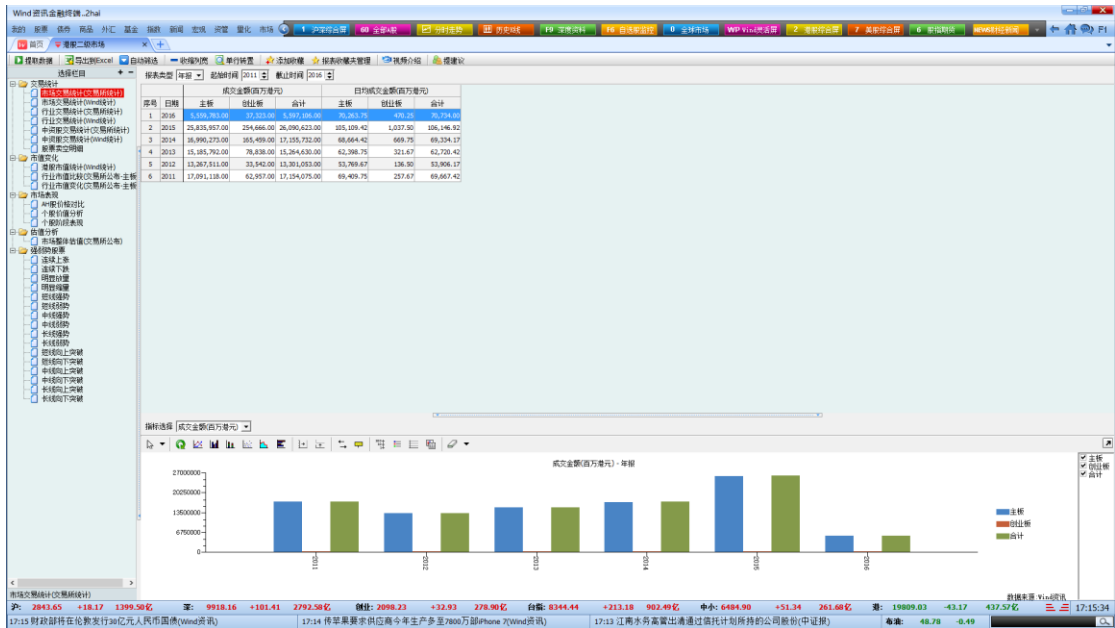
Wind资讯金融终端..Zhai

我的 股票 债券 商品 外汇 基金 指数 新闻 宏观 资管 量化 市场

1 沪深综合屏 60 全部A股 分时走势 历史K线 F9 深度资料 F6 自选股监控 0 全球市场 WP Wind资讯屏 2 港股综合屏 7 美股综合屏 6 新指期货 NEWS财经新闻

首页 港股二级市场

提取数据 导出到Excel 自动筛选 收缩列宽 单行转置 添加收藏 报表收藏夹管理 视频介绍 提建议

选择栏目

交易统计
市场交易统计(交易所统计)
市场交易统计(Wind统计)
行业交易统计(交易所统计)
行业交易统计(Wind统计)
申试股交易统计(交易所统计)
申试股交易统计(Wind统计)
股票卖空明细
市值变化
港股市值统计(Wind统计)
行业市值比较(交易所公布-主板)
行业市值变化(交易所公布-主板)
市场表现
AH股价格对比
个股价值分析
个股阶段表现
估值分析
市场整体估值(交易所公布)
强弱势股票
连续上涨
连续下跌
明显放量
明显缩量
短线强势
短线弱势
中线强势
中线弱势
长线强势
长线弱势
短线向上突破
短线向下突破
中线向上突破
中线向下突破
长线向上突破
长线向下突破

市场交易统计(交易所统计)

报表类型 年报 起始时间 2011 截止时间 2016

| 序号 | 日期 | 成交金额(百万港元) 主板 | 成交金额(百万港元) 创业板 | 成交金额(百万港元) 合计 | 日均成交金额(百万港元) 主板 | 日均成交金额(百万港元) 创业板 | 日均成交金额(百万港元) 合计 |
|---|---|---|---|---|---|---|---|
| 1 | 2016 | 5,559,783.00 | 37,323.00 | 5,597,106.00 | 70,263.75 | 470.25 | 70,734.00 |
| 2 | 2015 | 25,835,957.00 | 254,666.00 | 26,090,623.00 | 105,109.42 | 1,037.50 | 106,146.92 |
| 3 | 2014 | 16,990,273.00 | 165,459.00 | 17,155,732.00 | 68,664.42 | 669.75 | 69,334.17 |
| 4 | 2013 | 15,185,792.00 | 78,838.00 | 15,264,630.00 | 62,398.75 | 321.67 | 62,720.42 |
| 5 | 2012 | 13,267,511.00 | 33,542.00 | 13,301,053.00 | 53,769.67 | 136.50 | 53,906.17 |
| 6 | 2011 | 17,091,118.00 | 62,957.00 | 17,154,075.00 | 69,409.75 | 257.67 | 69,667.42 |

指标选择 成交金额(百万港元)

成交金额(百万港元) - 年报

27000000
20250000
13500000
6750000
0

2011 2012 2013 2014 2015 2016

主板
创业板
合计

主板
创业板
合计

数据来源 Wind资讯

沪: 2843.65 +18.17 1399.50亿 深: 9918.16 +101.41 2792.58亿 创业: 2098.23 +32.93 278.90亿 台指: 8344.44 +213.18 902.49亿 中小: 6484.90 +51.34 261.68亿 港: 19809.03 -43.17 437.57亿 17:15:34

17:15 财政部将在伦敦发行30亿元人民币国债(Wind资讯) 17:14 传苹果要求供应商今年生产多至7800万部iPhone 7(Wind资讯) 17:13 江南水务高管出清通过信托计划所持的公司股份(中证报) 布油: 48.78 -0.49